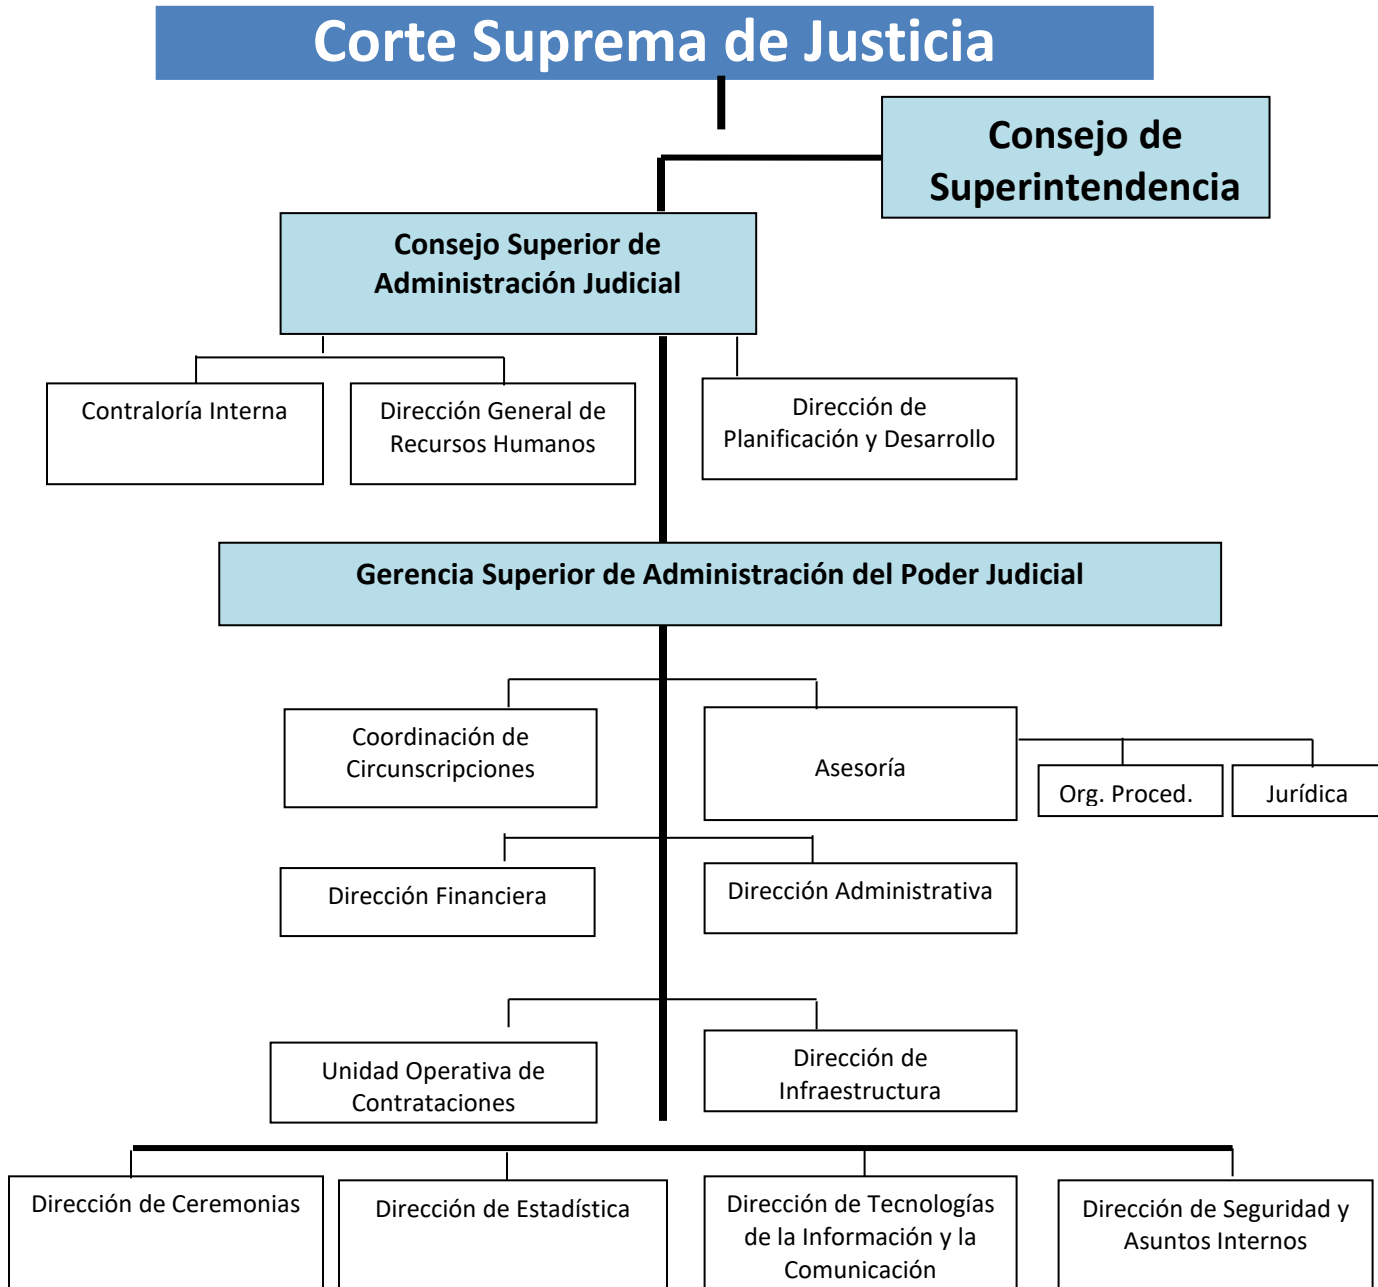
Corte Suprema de Justicia

Consejo de Superintendencia

Consejo Superior de Administración Judicial

Contraloría Interna

Dirección General de Recursos Humanos

Dirección de Planificación y Desarrollo

Gerencia Superior de Administración del Poder Judicial

Coordinación de Circunscripciones

Asesoría

Org. Proced.

Jurídica

Dirección Financiera

Dirección Administrativa

Unidad Operativa de Contrataciones

Dirección de Infraestructura

Dirección de Ceremonias

Dirección de Estadística

Dirección de Tecnologías de la Información y la Comunicación

Dirección de Seguridad y Asuntos Internos